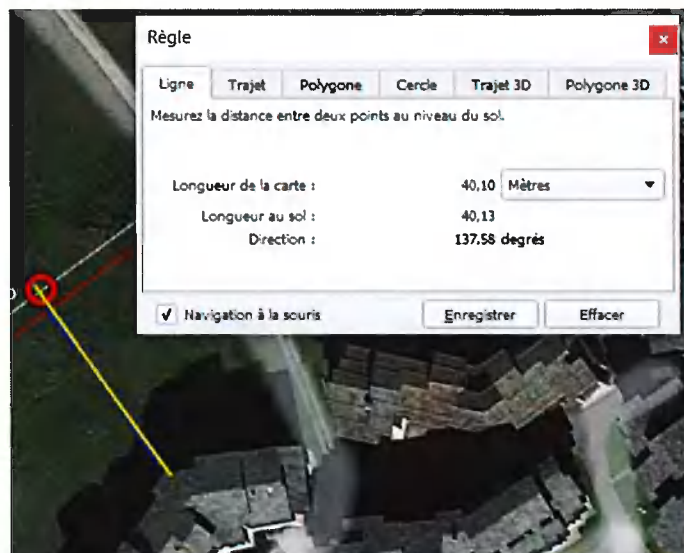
Règle

×

Ligne | Trajet | Polygone | Cercle | Trajet 3D | Polygone 3D

Mesurez la distance entre deux points au niveau du sol.

Longueur de la carte : 40,10 Mètres

Longueur au sol : 40,13

Direction : 137,58 degrés

✓ Navigation à la souris

Enregistrer

Effacer